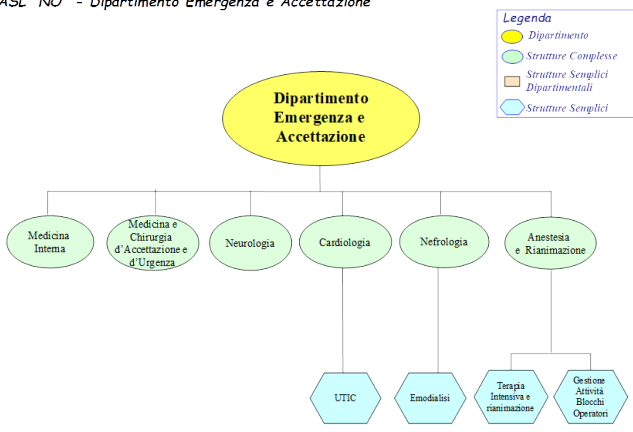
ASL NO - Dipartimento Emergenza e Accettazione

Legenda
Dipartimento
Strutture Complesse
Strutture Semplici Dipartimentali
Strutture Semplici

Dipartimento Emergenza e Accettazione

Medicina Interna

Medicina e Chirurgia d'Accettazione e d'Urgenza

Neurologia

Cardiologia

Nefrologia

Anestesia e Rianimazione

UTIC

Emodialisi

Terapia Intensiva e rianimazione

Gestione Attività Blocchi Operatori